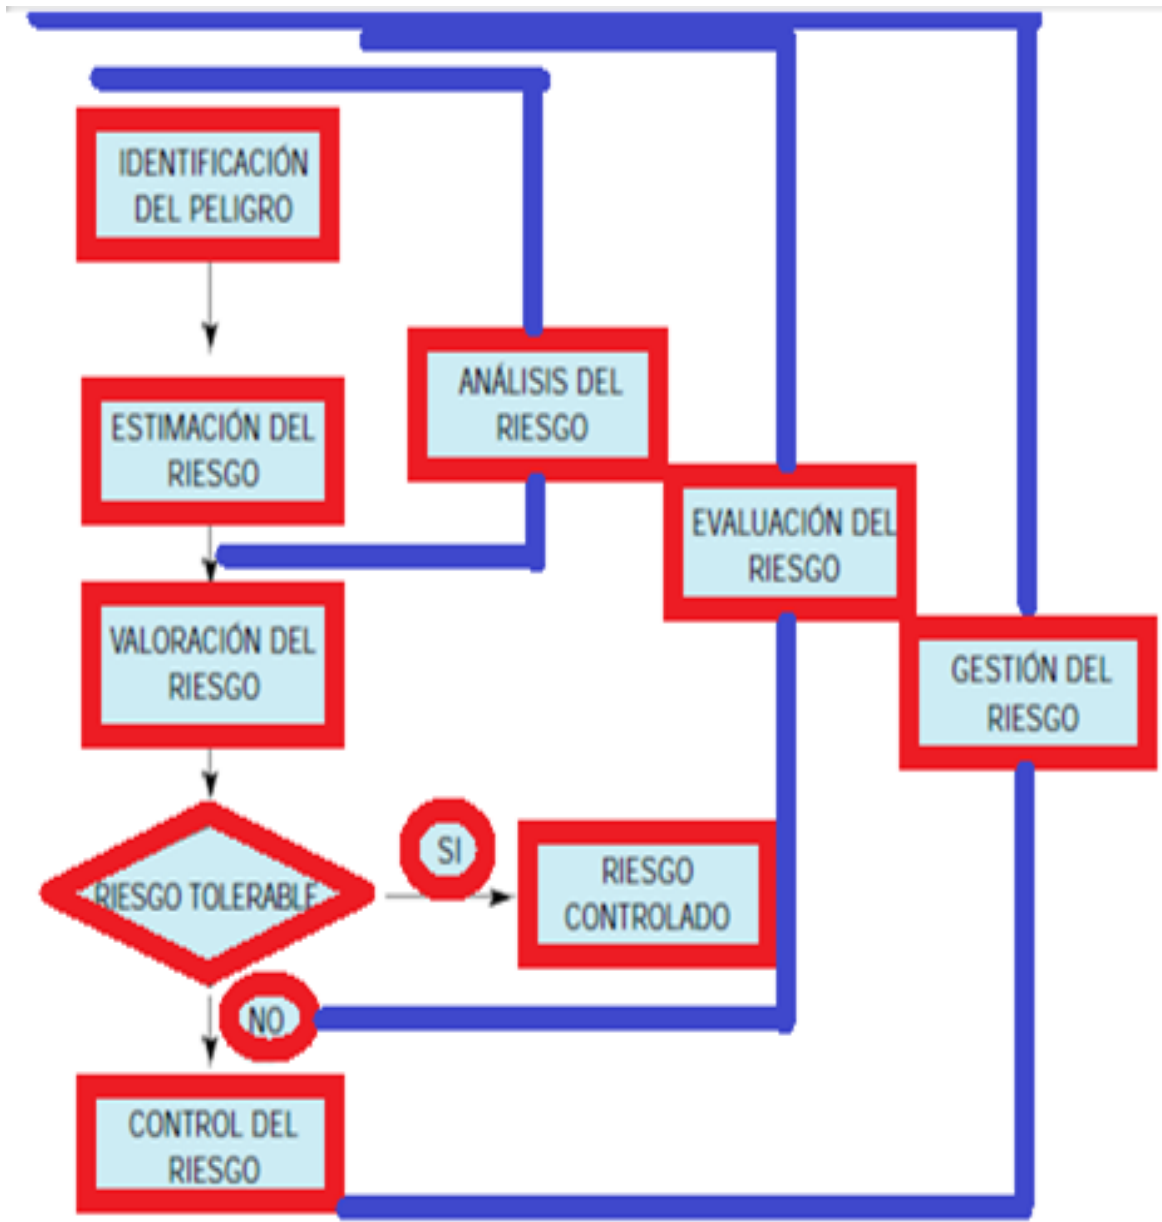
IDENTIFICACIÓN DEL PELIGRO

ANÁLISIS DEL RIESGO

ESTIMACIÓN DEL RIESGO

EVALUACIÓN DEL RIESGO

VALORACIÓN DEL RIESGO

GESTIÓN DEL RIESGO

RIESGO TOLERABLE

SI

RIESGO CONTROLADO

NO

CONTROL DEL RIESGO